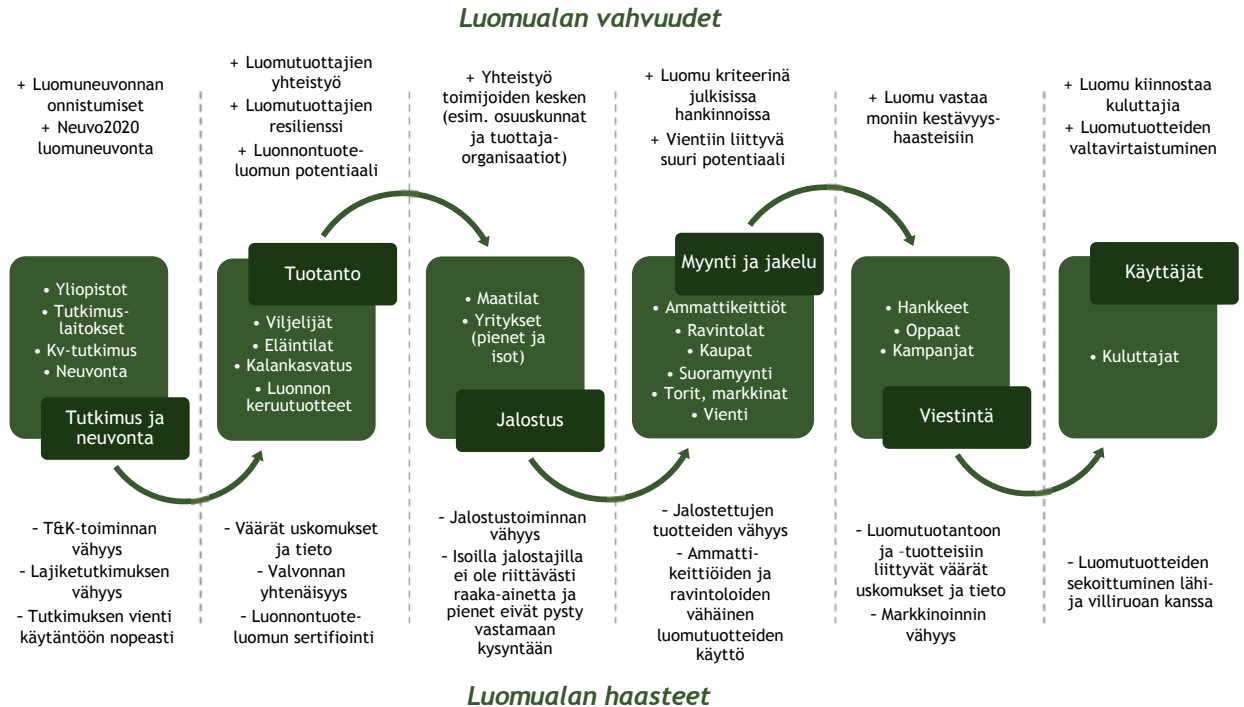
Luomualan vahvuudet

+ Luomuneuvonnan onnistumiset
+ Neuvo2020 luomuneuvonta

• Yliopistot
• Tutkimuslaitokset
• Kv-tutkimus
• Neuvonta

Tutkimus ja neuvonta

- T&K-toiminnan vähyys
- Lajiketutkimuksen vähyys
- Tutkimuksen vienti käytäntöön nopeasti

+ Luomutuottajien yhteistyö
+ Luomutuottajien resilienssi
+ Luonnontuoteluomun potentiaali

Tuotanto

• Viljelijät
• Eläintilat
• Kalankasvatus
• Luonnon keruutuotteet

- Väärät uskomukset ja tieto
- Valvonnan yhtenäisyys
- Luonnontuoteluomun sertifiointi

+ Yhteistyö toimijoiden kesken (esim. osuuskunnat ja tuottajaorganisaatiot)

• Maatilat
• Yritykset (pienet ja isot)

Jalostus

- Jalostustoiminnan vähyys
- Isoilla jalostajilla ei ole riittävästi raaka-ainetta ja pienet eivät pysty vastamaan kysyntään

+ Luomu kriteerinä julkisissa hankinnoissa
+ Vientiin liittyvä suuri potentiaali

Myynti ja jakelu

• Ammattikeittiöt
• Ravintolat
• Kaupat
• Suoramyynti
• Torit, markkinat
• Vienti

- Jalostettujen tuotteiden vähyys
- Ammattikeittiöiden ja ravintoloiden vähäinen luomutuotteiden käyttö

+ Luomu vastaa moniin kestävyyshaasteisiin

• Hankkeet
• Oppaat
• Kampanjat

Viestintä

- Luomutuotantoon ja -tuotteisiin liittyvät väärät uskomukset ja tieto
- Markkinoinnin vähyys

+ Luomu kiinnostaa kuluttajia
+ Luomutuotteiden valtavirtaistuminen

Käyttäjät

• Kuluttajat

- Luomutuotteiden sekoittuminen lähi- ja villiruoan kanssa

Luomualan haasteet